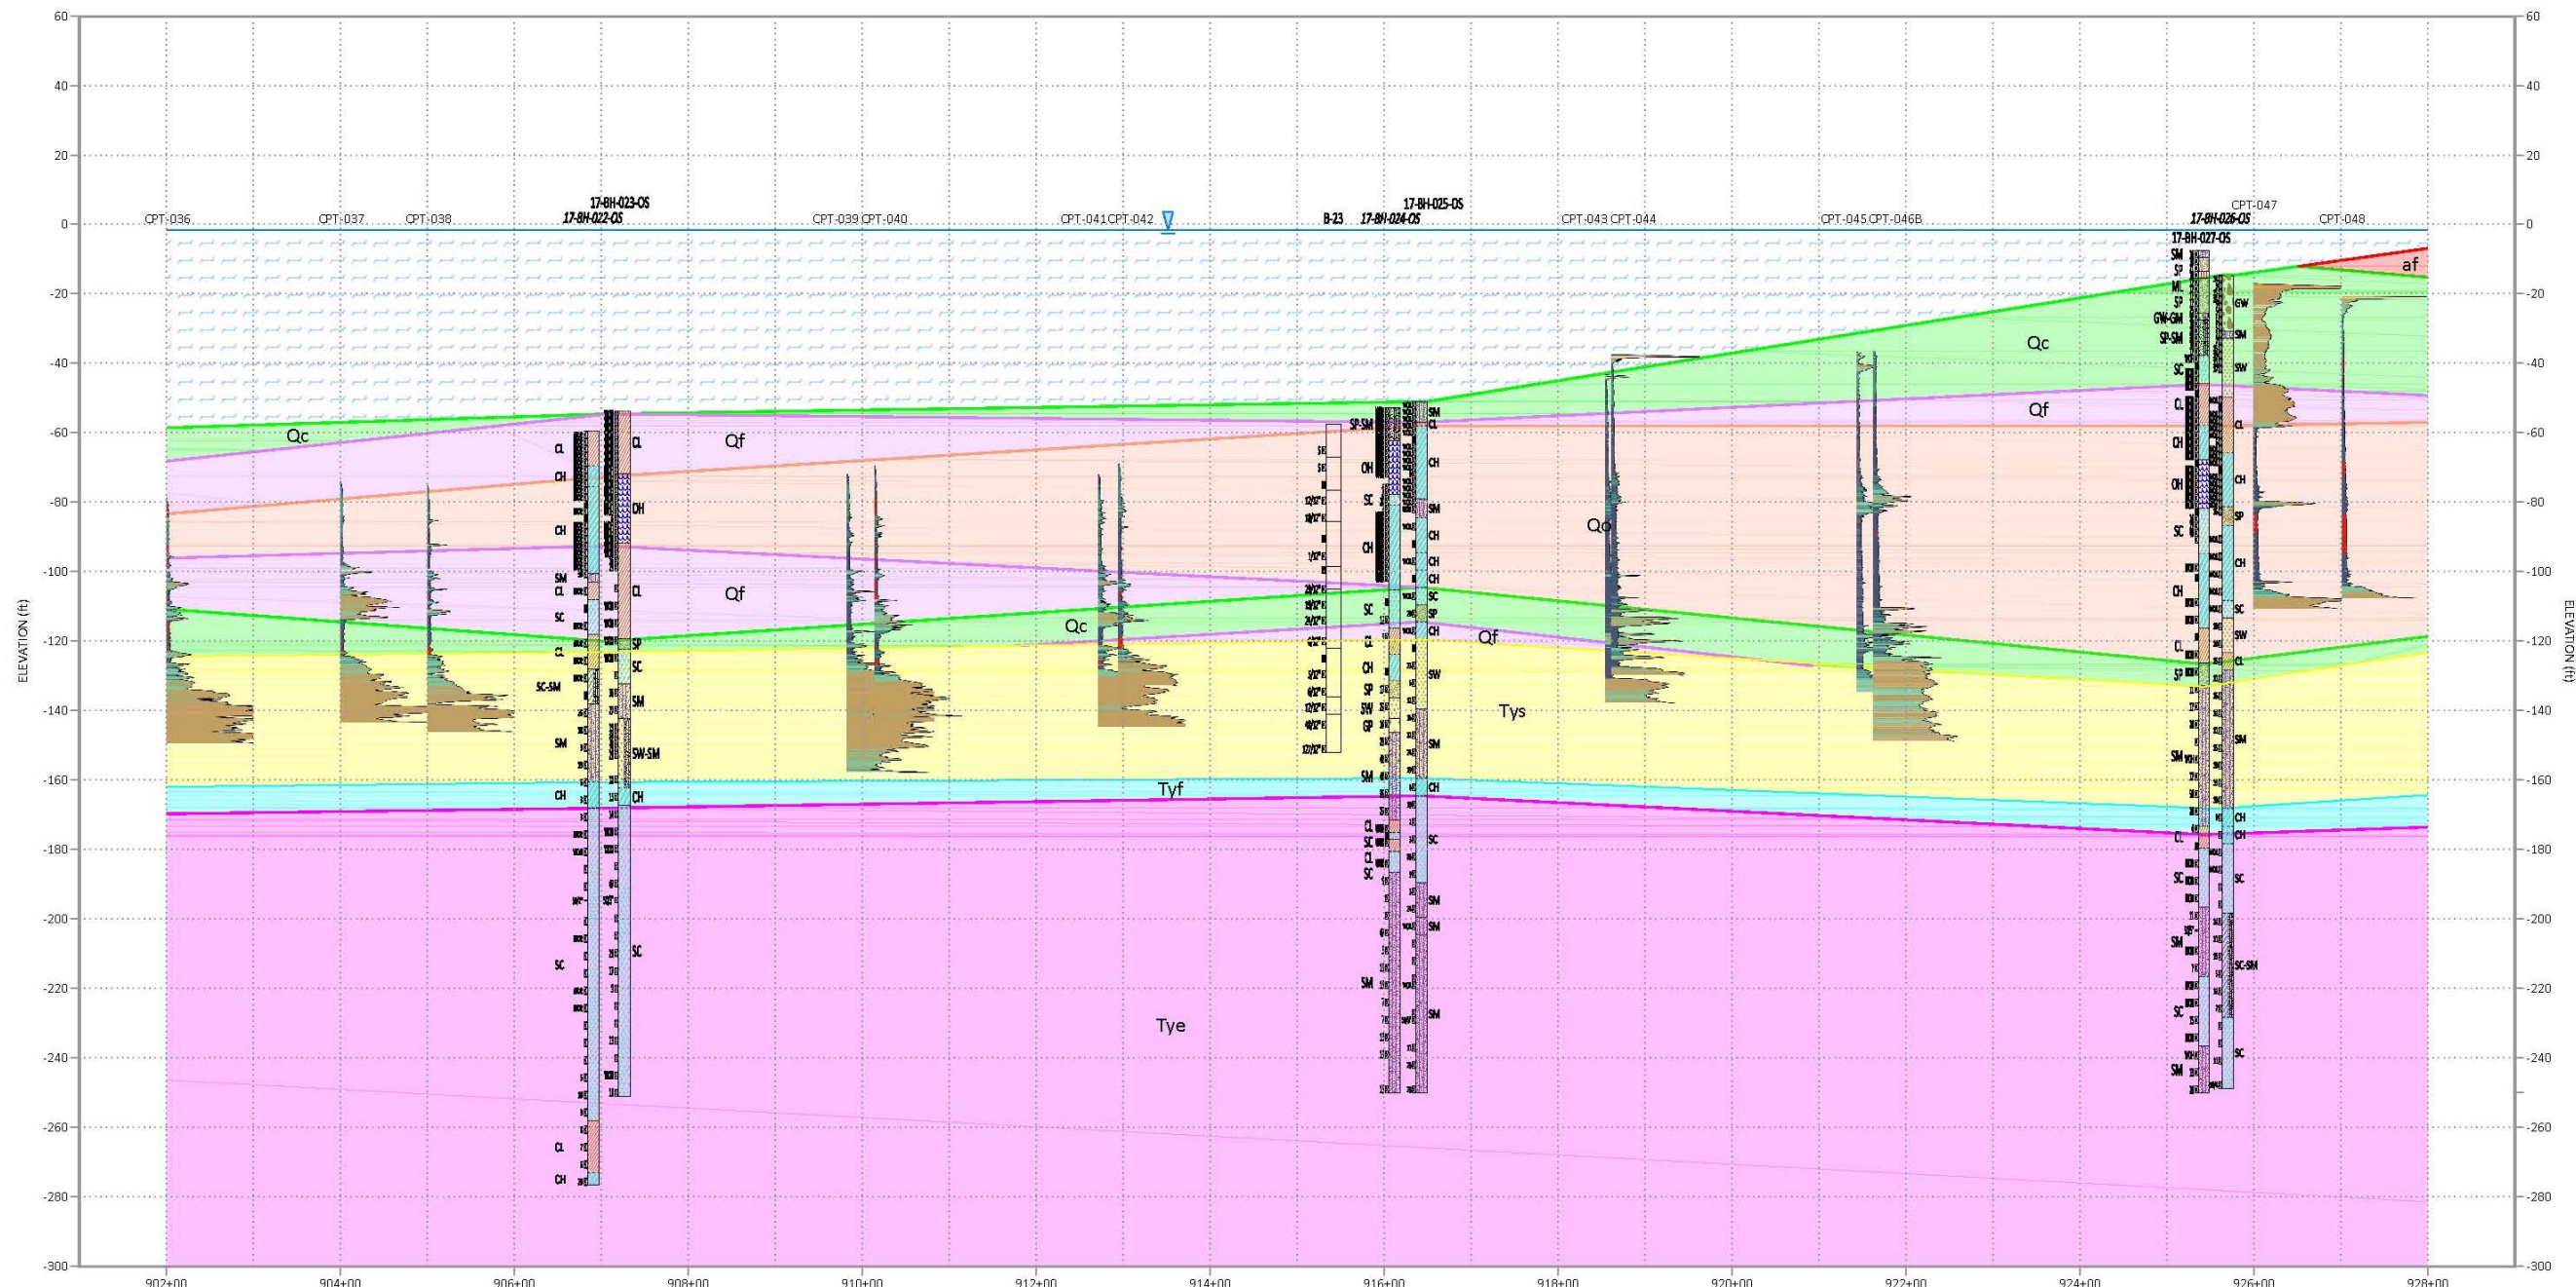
60
40
20
0
-20
-40
-60
-80
-100
-120
-140
-160
-180
-200
-220
-240
-260
-280
-300

ELEVATION (ft)

CPT-036 CPT-037 CPT-038 17-BH-023-OS 17-BH-022-OS CPT-039 CPT-040 CPT-041 CPT-042 B-23 17-BH-025-OS 17-BH-024-OS CPT-043 CPT-044 CPT-045 CPT-046B CPT-047 17-BH-026-OS CPT-048 17-BH-027-OS

af
Qc
Qf
Qc
Qf
Qf
Qc
Qc
Qf
Tys
Tyf
Tye

CL
CH
CH
SM
CL
SC
CL
SC-SM
SM
CH
SC
CL
CH
CL
CH
SP
SC
SM
SW-SM
CH
SC

SP-SM
CH
SC
CH
SC
CH
SP
SW
GP
SM
CL
SC
CL
SC
SM
CL
CH
SM
CH
CH
SC
SP
CH
SW
SM
CH
SC
SM
SM
SM

SM
SP
ML
SP
GW-GM
SP-SM
SC
CL
CH
CH
SC
CH
CL
SP
SM
CL
SC
SM
SC
SM
GW
SM
SW
CL
CH
SP
CH
SC
SW
CL
SM
CH
CH
SC
SC-SM
SC

902+00 904+00 906+00 908+00 910+00 912+00 914+00 916+00 918+00 920+00 922+00 924+00 926+00 928+00

60
40
20
0
-20
-40
-60
-80
-100
-120
-140
-160
-180
-200
-220
-240
-260
-280
-300

ELEVATION (ft)